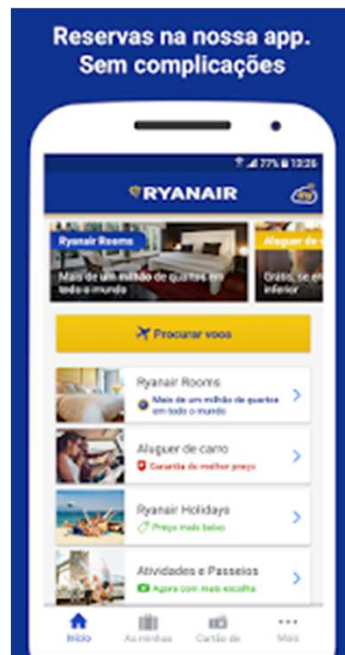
Reservas na nossa app. Sem complicações

77% 13:26

RYANAIR

Ryanair Rooms
Mais de um milhão de quartos em todo o mundo

Aluguer de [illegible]
Grátis, se en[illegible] inferior

Procurar voos

Ryanair Rooms
Mais de um milhão de quartos em todo o mundo

Aluguer de carro
Garantia de melhor preço

Ryanair Holidays
Preço mais baixo

Atividades e Passeios
Agora com mais escolha

Início
As minhas
Cartão de
Mais